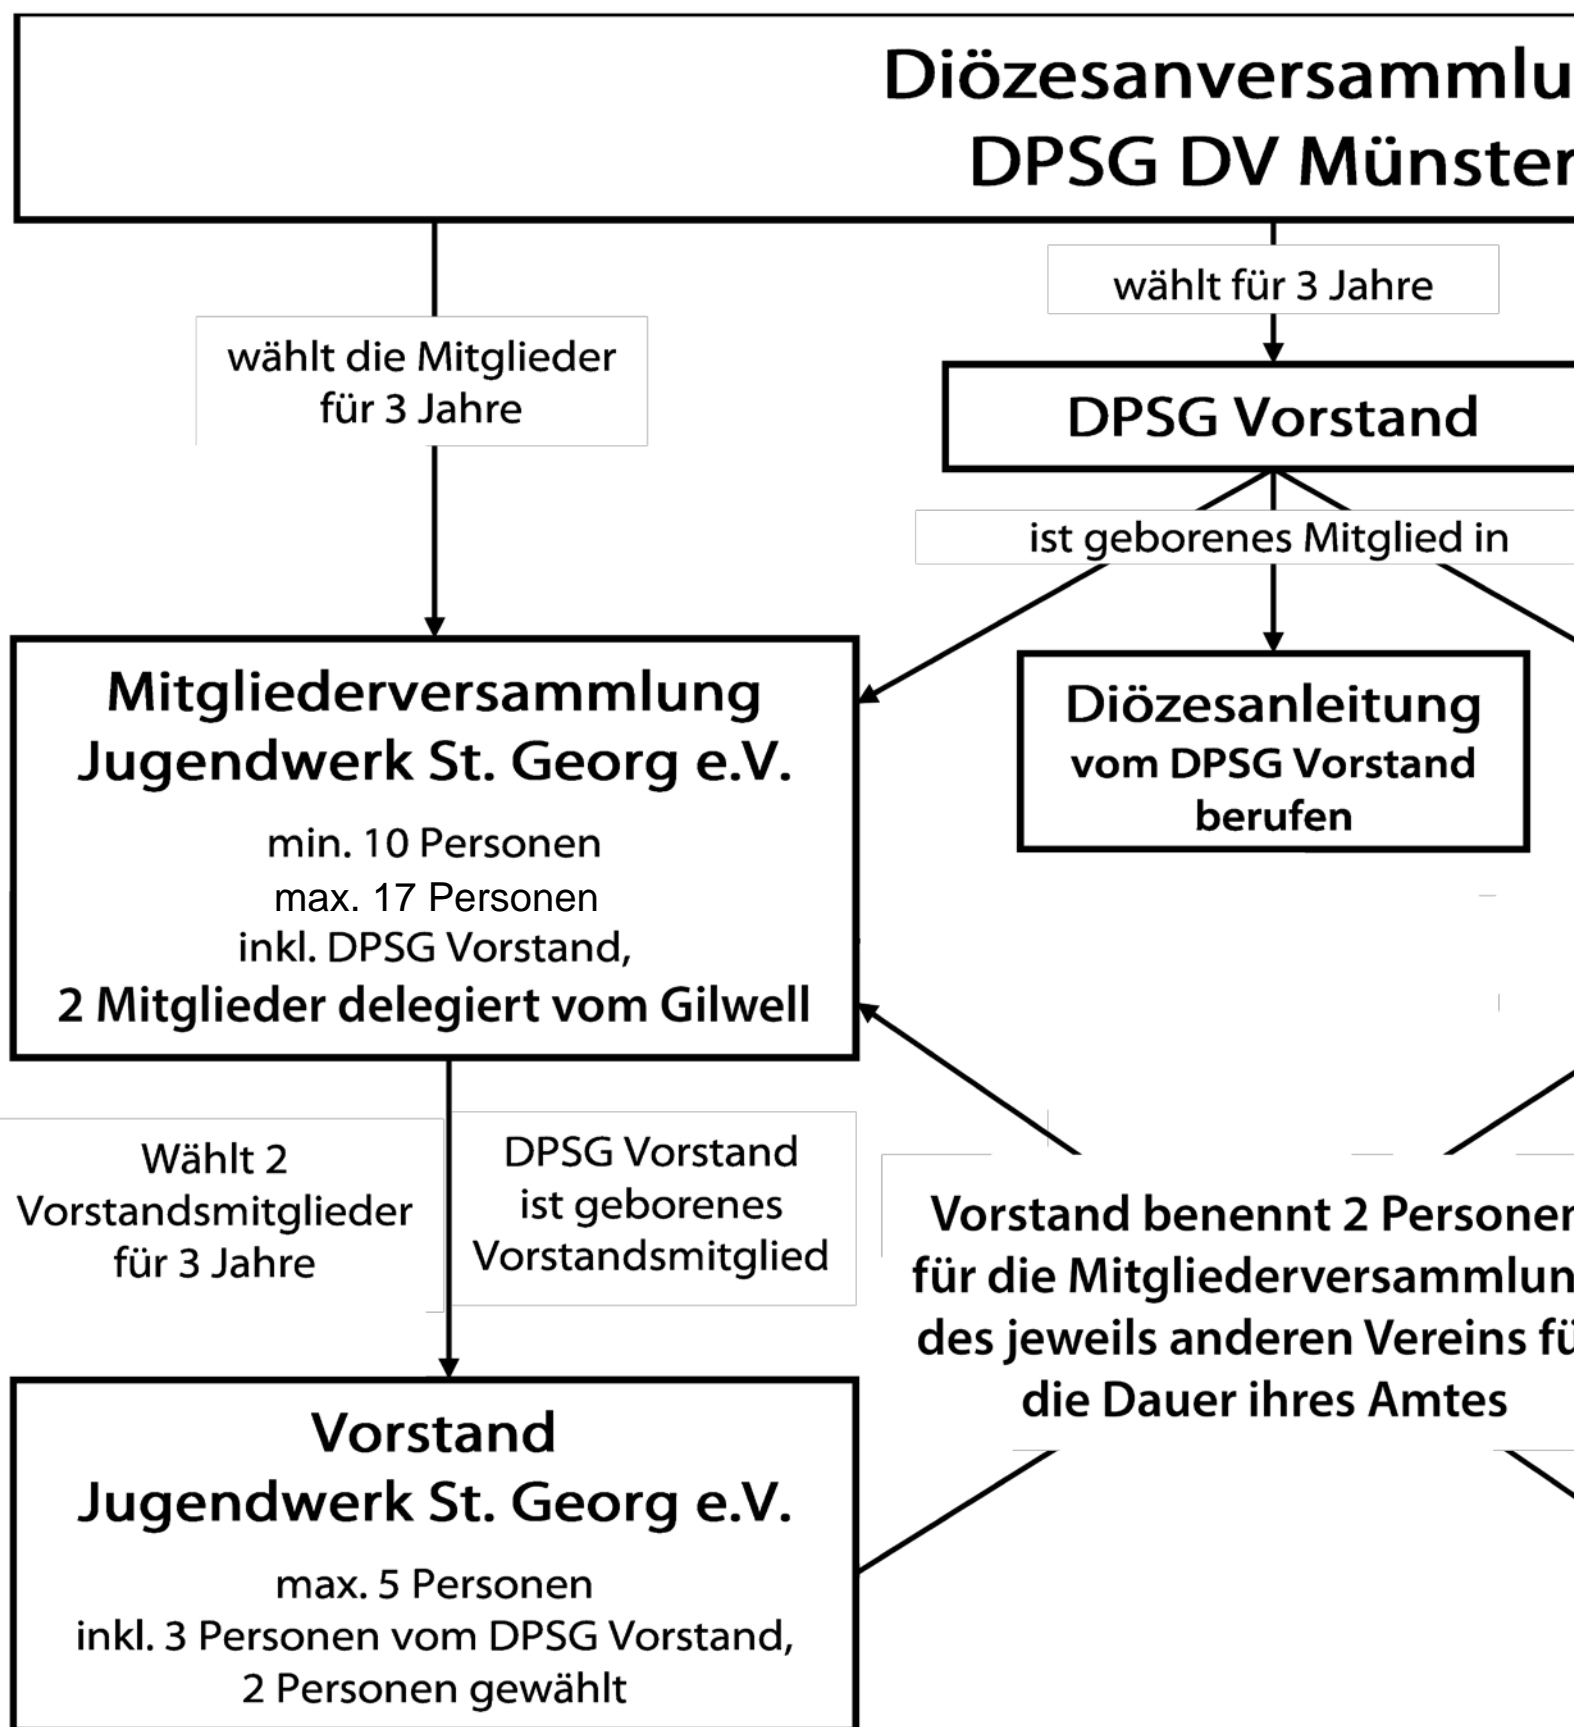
Diözesanversammlu
DPSG DV Münster

wählt für 3 Jahre

wählt die Mitglieder für 3 Jahre

DPSG Vorstand

ist geborenes Mitglied in

Mitgliederversammlung
Jugendwerk St. Georg e.V.

min. 10 Personen
max. 17 Personen
inkl. DPSG Vorstand,
2 Mitglieder delegiert vom Gilwell

Diözesanleitung
vom DPSG Vorstand berufen

Wählt 2 Vorstandsmitglieder für 3 Jahre

DPSG Vorstand ist geborenes Vorstandsmitglied

Vorstand benennt 2 Personer
für die Mitgliederversammlun
des jeweils anderen Vereins fü
die Dauer ihres Amtes

Vorstand
Jugendwerk St. Georg e.V.

max. 5 Personen
inkl. 3 Personen vom DPSG Vorstand,
2 Personen gewählt